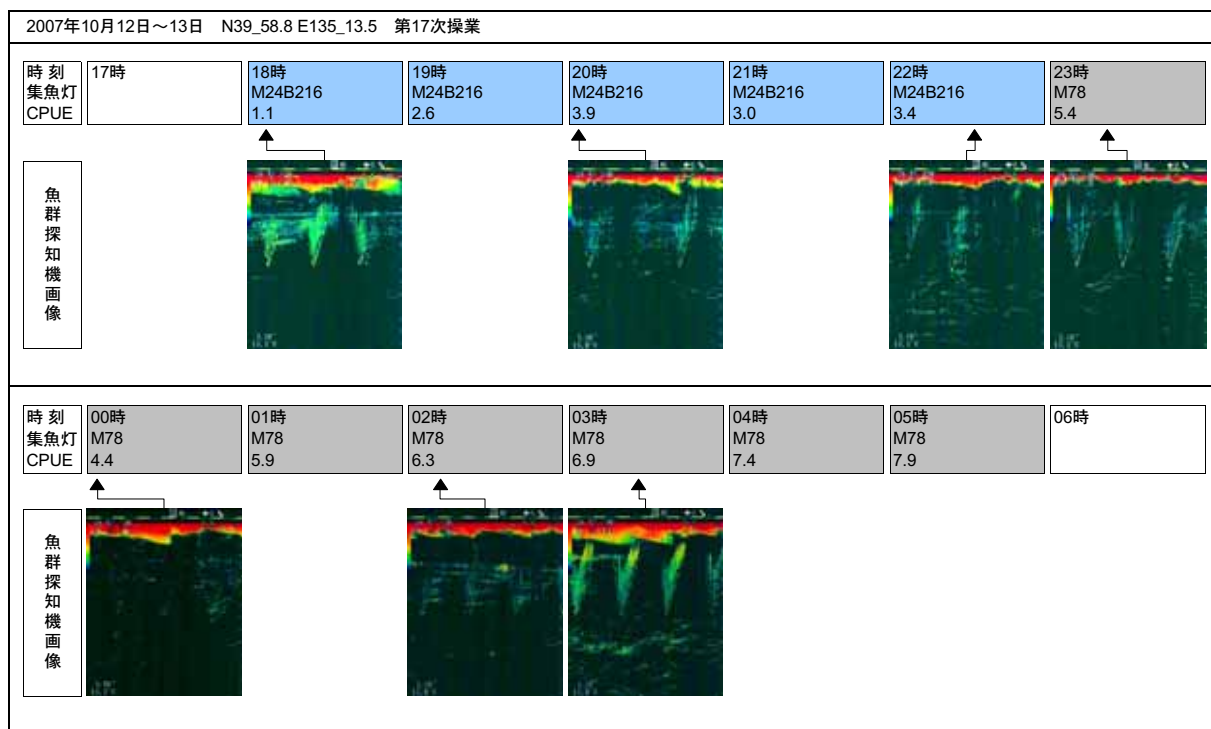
2007年10月12日～13日　N39_58.8 E135_13.5　第17次操業

| 時 刻<br>集魚灯<br>CPUE | 17時 | 18時<br>M24B216<br>1.1 | 19時<br>M24B216<br>2.6 | 20時<br>M24B216<br>3.9 | 21時<br>M24B216<br>3.0 | 22時<br>M24B216<br>3.4 | 23時<br>M78<br>5.4 |
|---|---|---|---|---|---|---|---|

魚群探知機画像

| 時 刻<br>集魚灯<br>CPUE | 00時<br>M78<br>4.4 | 01時<br>M78<br>5.9 | 02時<br>M78<br>6.3 | 03時<br>M78<br>6.9 | 04時<br>M78<br>7.4 | 05時<br>M78<br>7.9 | 06時 |
|---|---|---|---|---|---|---|---|

魚群探知機画像